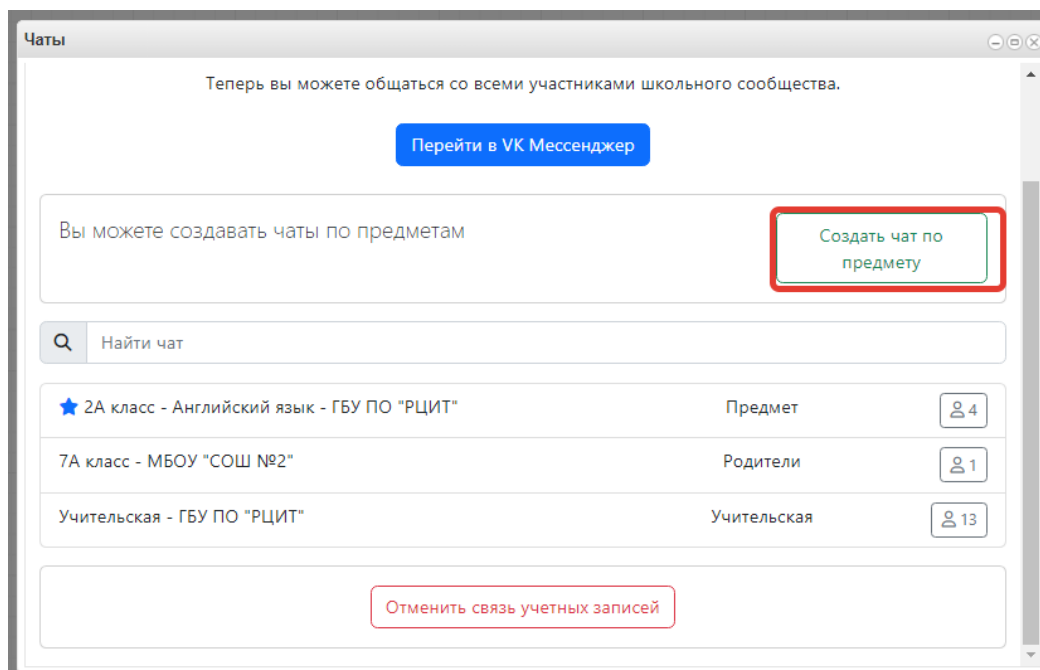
Чаты

Теперь вы можете общаться со всеми участниками школьного сообщества.

Перейти в VK Мессенджер

Вы можете создавать чаты по предметам

Создать чат по предмету

Найти чат

| | | |
|---|---|---|
| 2А класс - Английский язык - ГБУ ПО "РЦИТ" | Предмет | 4 |
| 7А класс - МБОУ "СОШ №2" | Родители | 1 |
| Учительская - ГБУ ПО "РЦИТ" | Учительская | 13 |

Отменить связь учетных записей